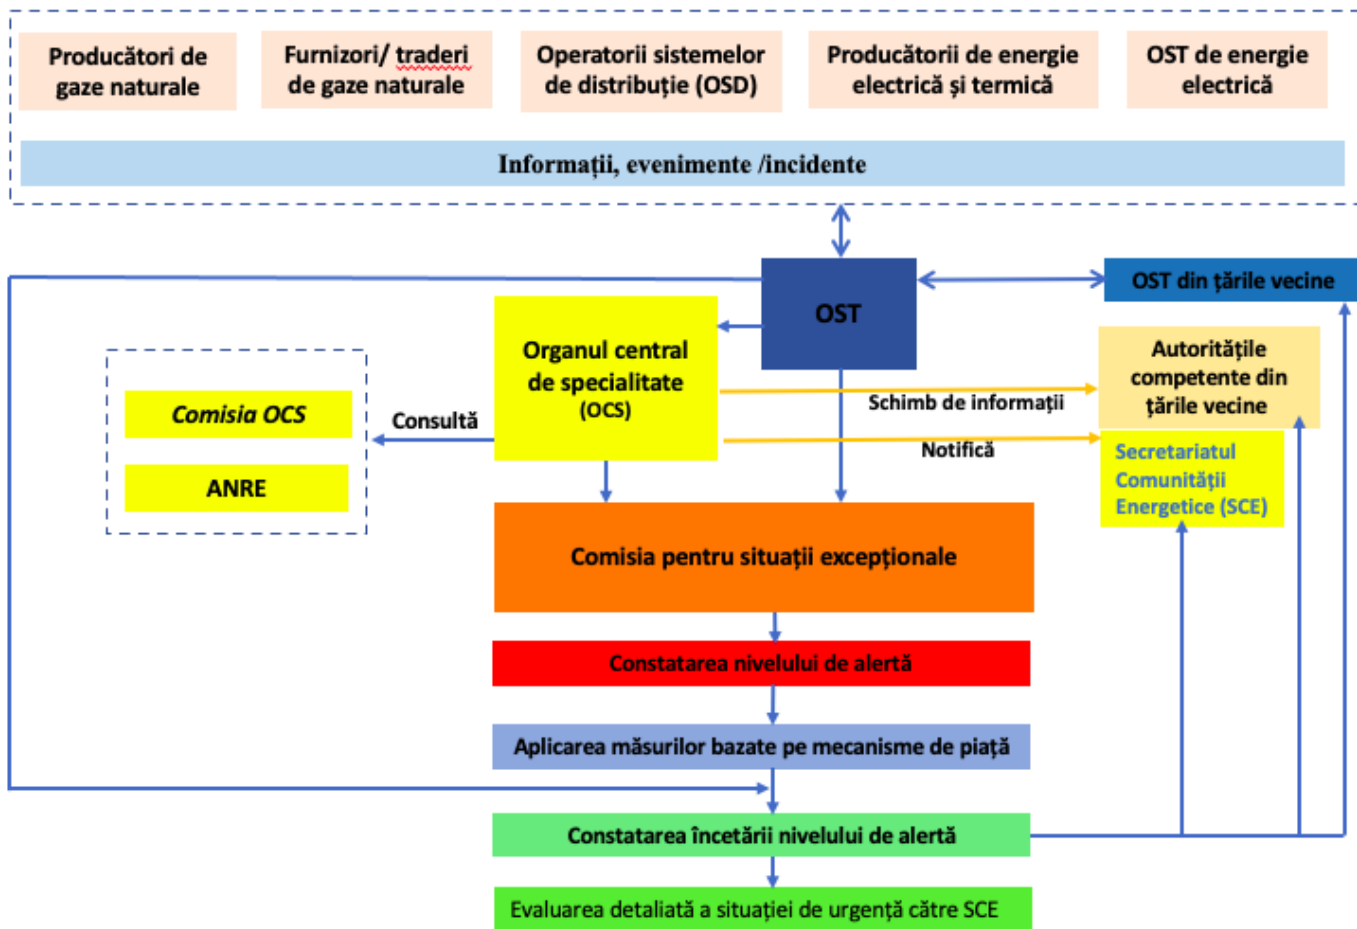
Producători de gaze naturale

Furnizori/ traderi de gaze naturale

Operatorii sistemelor de distribuție (OSD)

Producătorii de energie electrică și termică

OST de energie electrică

Informații, evenimente /incidente

OST

OST din țările vecine

Organul central de specialitate (OCS)

Autoritățile competente din țările vecine

Comisia OCS

ANRE

Consultă

Schimb de informații

Notifică

Secretariatul Comunității Energetice (SCE)

Comisia pentru situații excepționale

Constatarea nivelului de alertă

Aplicarea măsurilor bazate pe mecanisme de piață

Constatarea încetării nivelului de alertă

Evaluarea detaliată a situației de urgență către SCE